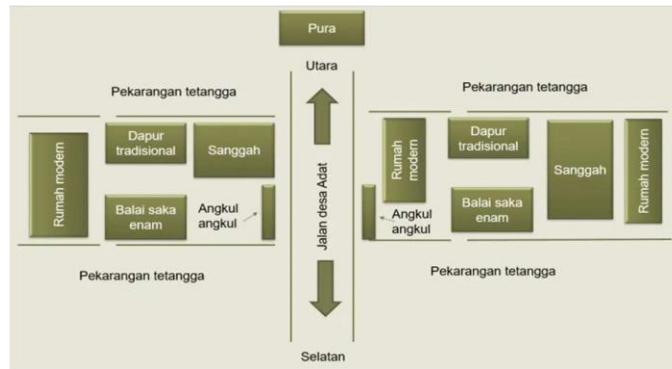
Pura

Utara

Pekarangan tetangga

Rumah modern

Dapur tradisional

Sanggah

Balai saka enam

Angkul angkul

Pekarangan tetangga

Jalan desa Adat

Pekarangan tetangga

Rumah modern

Dapur tradisional

Sanggah

Rumah modern

Angkul angkul

Balai saka enam

Pekarangan tetangga

Selatan